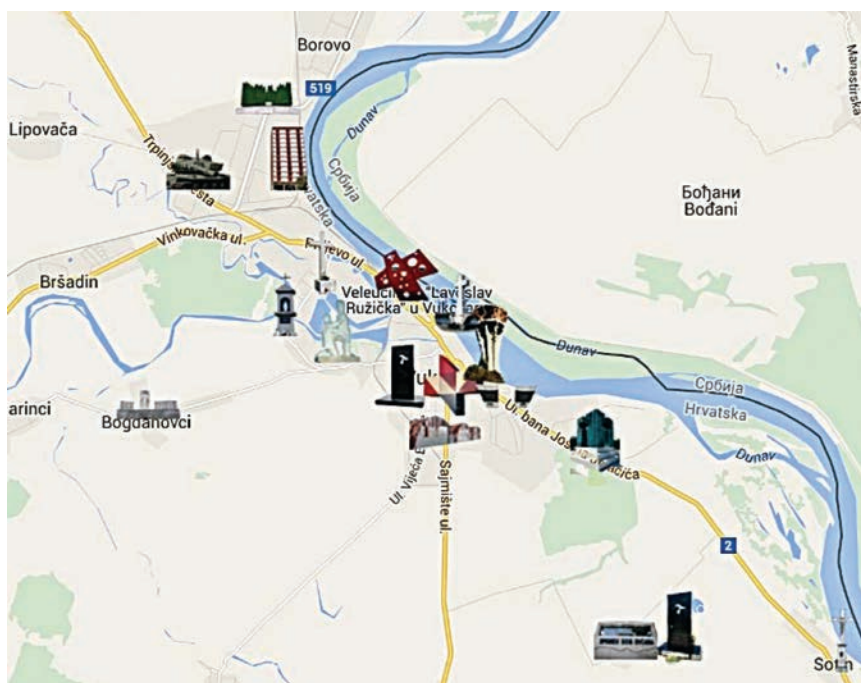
Borovo
519
Manastirska
Lipovača
Trpinjska cesta
Hrvatska
Dunav
Србија
Бођани
Bođani
Vinkovačka ul.
Priljevo ul.
Bršadin
Veleuči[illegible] "Lavoslav Ružička" u Vuk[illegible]
Dunav
Србија
Hrvatska
arinci
Bogdanovci
Ul. bana Jos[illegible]ačića
Dunav
Ul. Vijeća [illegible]
Sajmište ul.
2
Sot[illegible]n